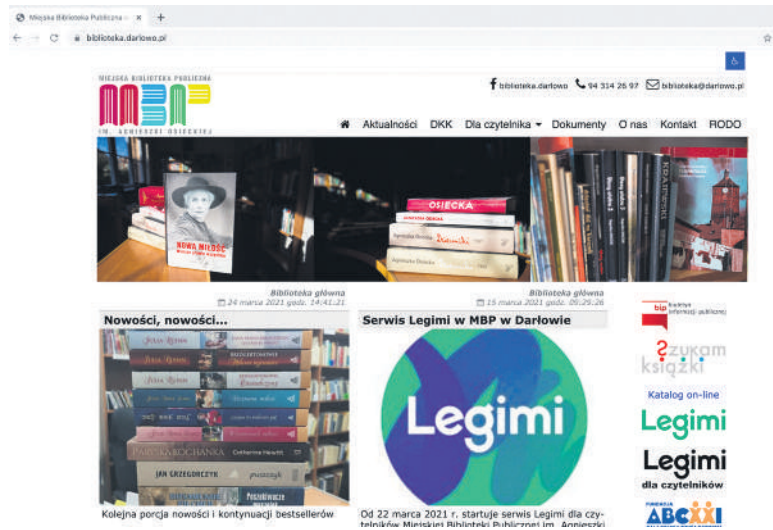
Miejska Biblioteka Publiczna ×  +

biblioteka.darlowo.pl

MIEJSKA BIBLIOTEKA PUBLICZNA
MBP
IM. AGNIESZKI OSIECKIEJ

biblioteka.darlowo  94 314 26 97  biblioteka@darlowo.pl

Aktualności DKK Dla czytelnika Dokumenty O nas Kontakt RODO

NOWA MIŁOŚĆ
OSIECKA

Biblioteka główna
24 marca 2021 godz. 14:41:21

Biblioteka główna
15 marca 2021 godz. 09:25:26

Nowości, nowości...

JULIA ROMAN
JAN GRZEGORCZYK
PARYSKA KOCHANKA
Catherine Hewitt

Kolejna porcja nowości i kontynuacji bestsellerów

Serwis Legimi w MBP w Darłowie

Legimi

Od 22 marca 2021 r. startuje serwis Legimi dla czytelników Miejskiej Biblioteki Publicznej im. Agnieszki

bip biuletyn informacji publicznej

szukam książki

Katalog on-line

Legimi

Legimi
dla czytelników

ABC XXI